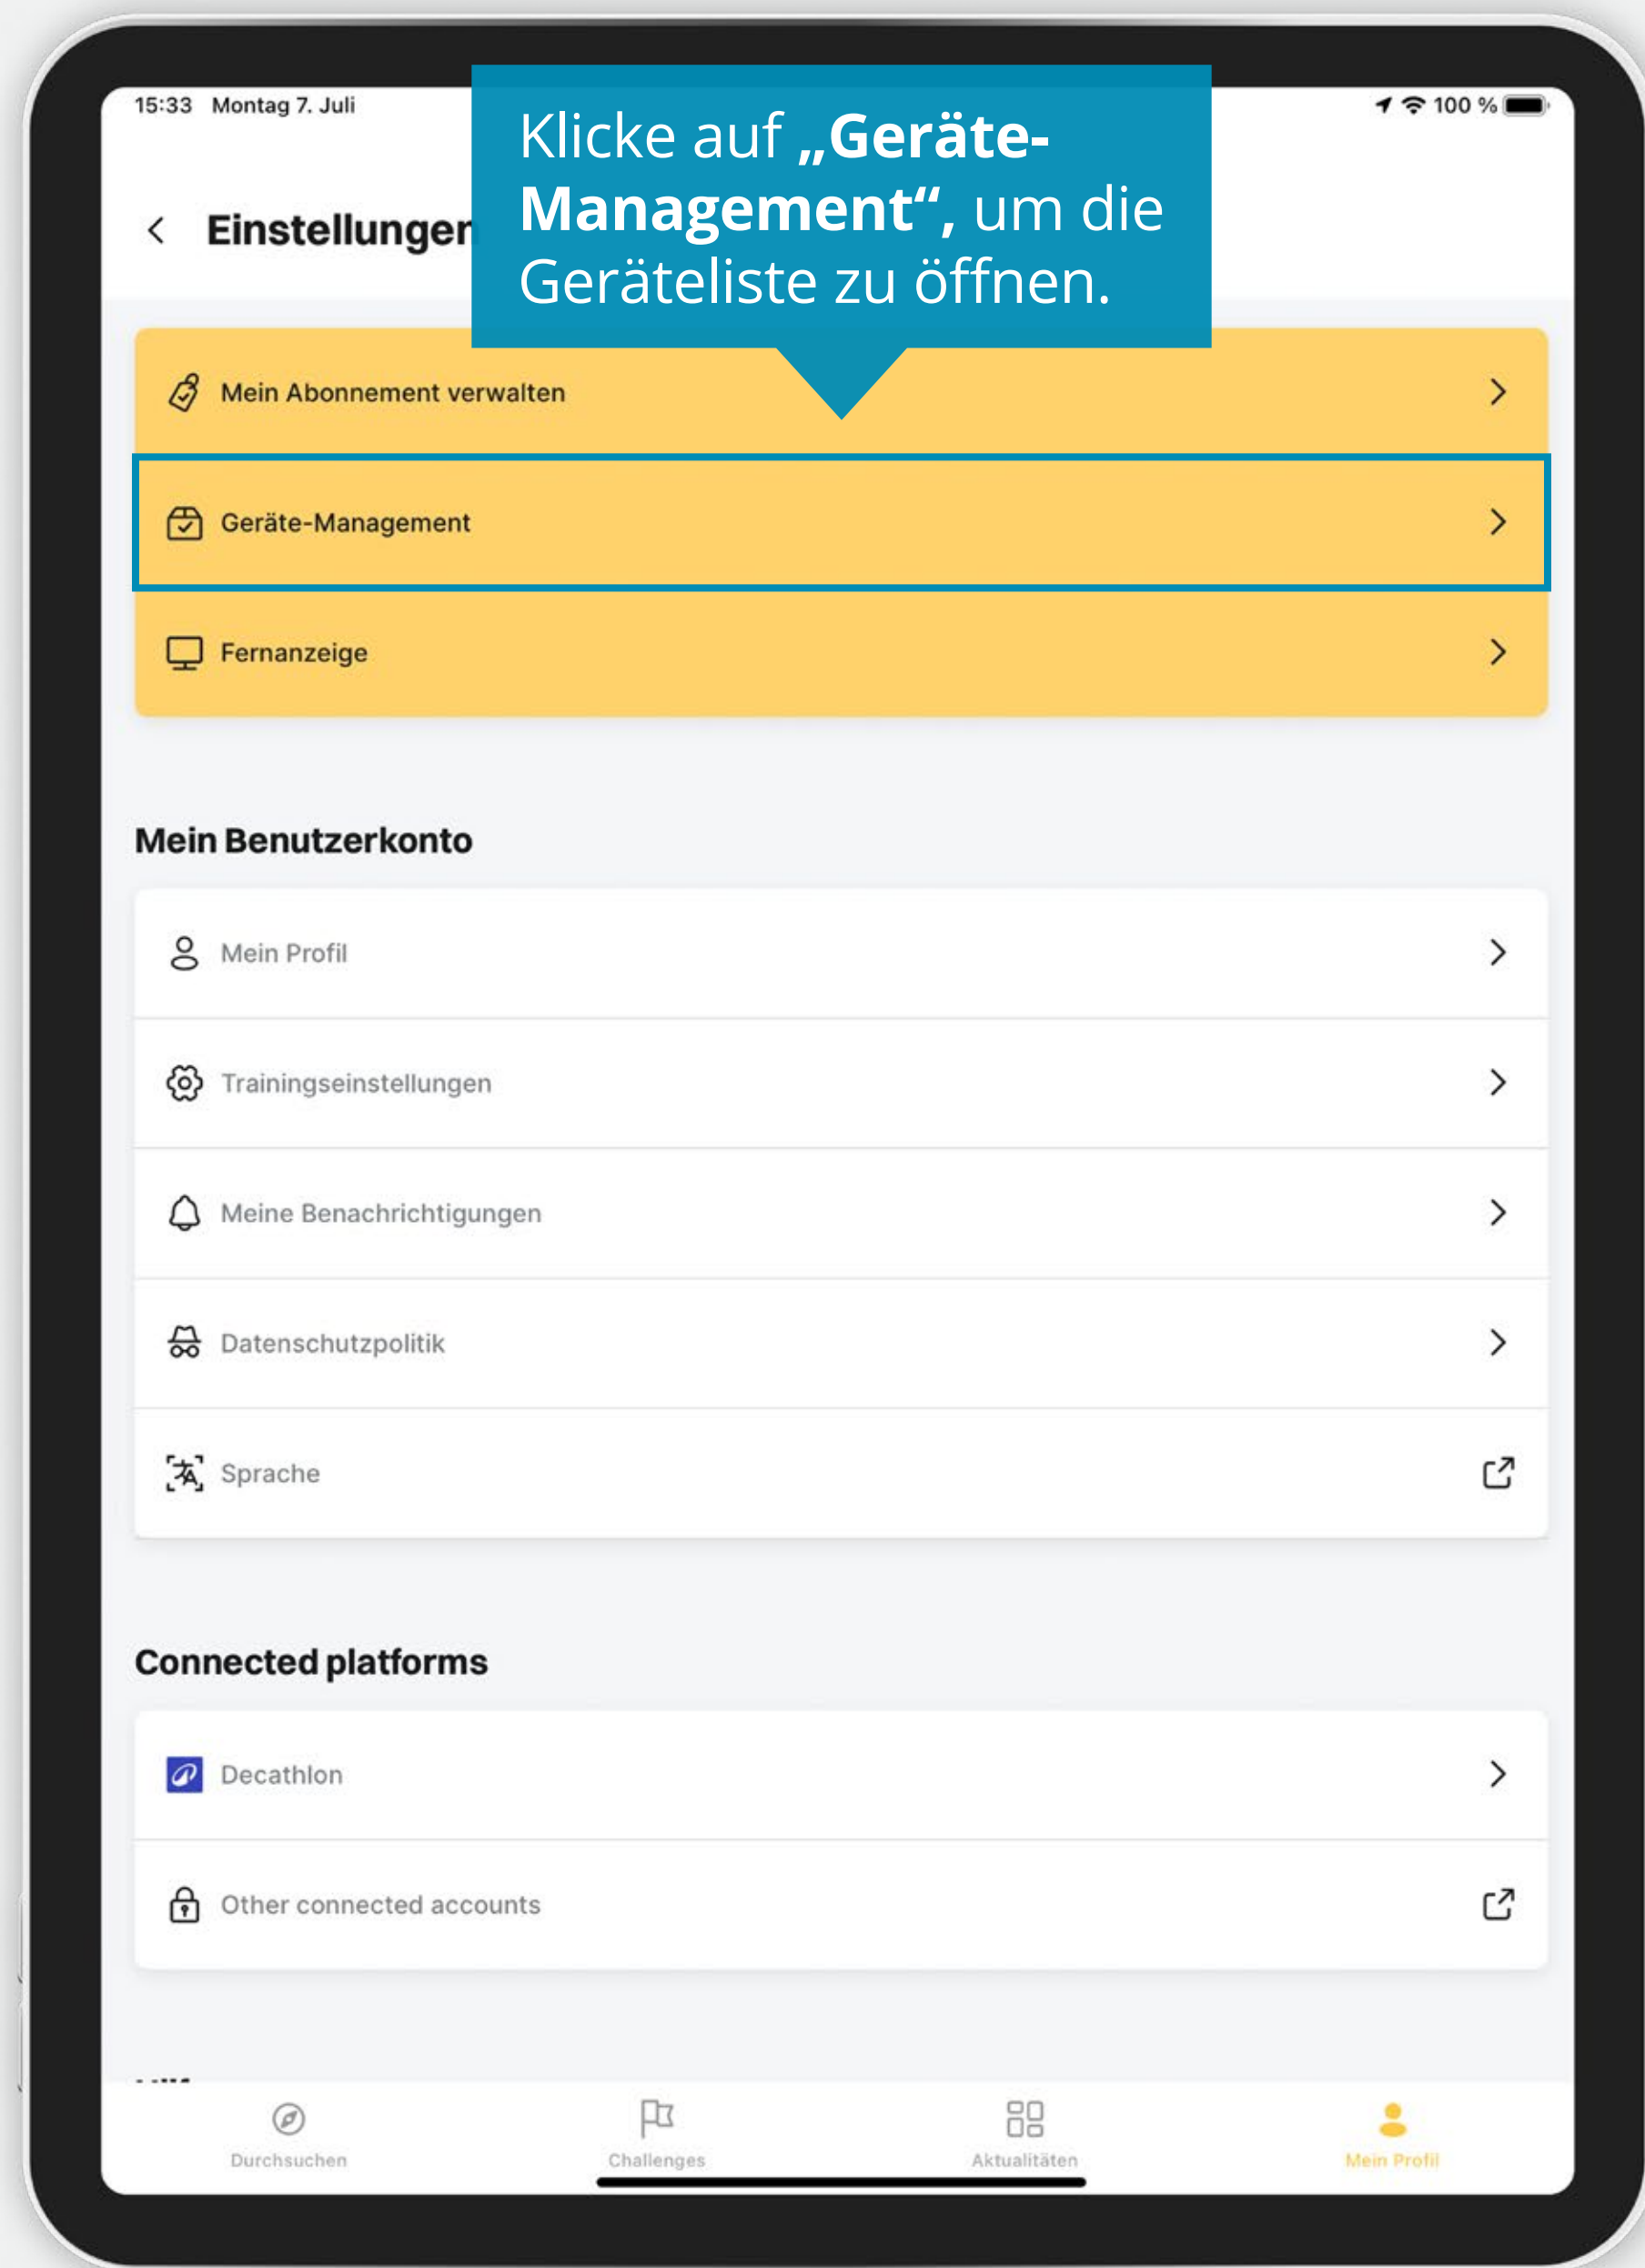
15:33 Montag 7. Juli

100 %

Klicke auf **„Geräte-Management“**, um die Geräteliste zu öffnen.

Einstellungen

Mein Abonnement verwalten

Geräte-Management

Fernanzeige

Mein Benutzerkonto

Mein Profil

Trainingseinstellungen

Meine Benachrichtigungen

Datenschutzpolitik

Sprache

Connected platforms

Decathlon

Other connected accounts

Durchsuchen

Challenges

Aktualitäten

Mein Profil